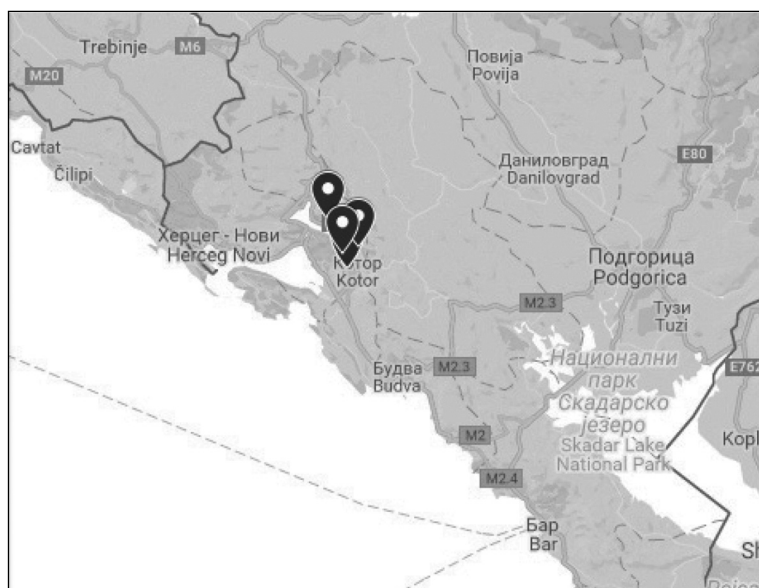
Trebinje M6
M20
Повија
Povija
Cavtat
Čilipi
Даниловград
Danilovgrad
E80
Херцег - Нови
Herceg Novi
Котор
Kotor
Подгорица
Podgorica
M2.3
Тузи
Tuzi
Будва
Budva
M2.3
Национални
парк
Скадарско
језеро
Skadar Lake
National Park
E762
Kop
M2
M2.4
Бар
Bar
Sh